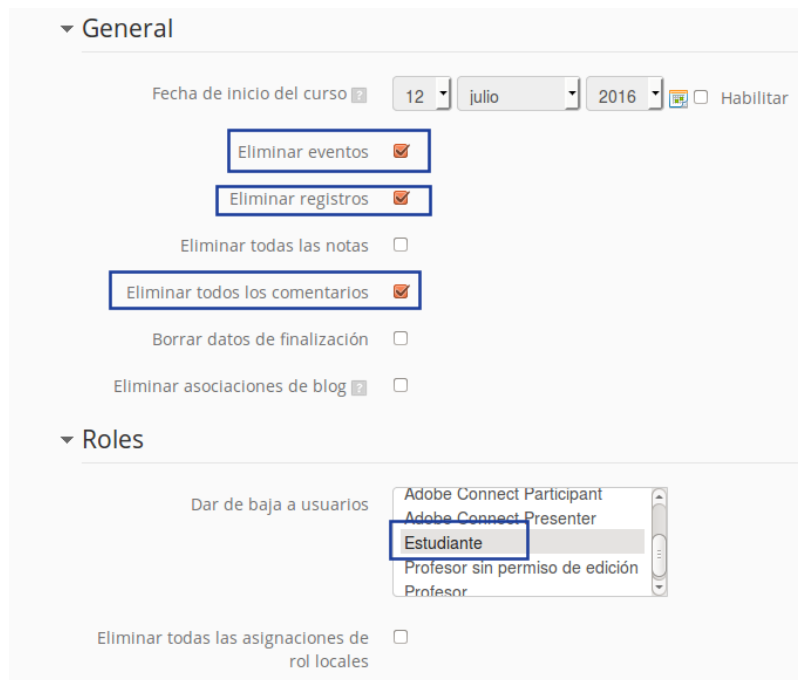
General

Fecha de inicio del curso 12 julio 2016 Habilitar

Eliminar eventos

Eliminar registros

Eliminar todas las notas

Eliminar todos los comentarios

Borrar datos de finalización

Eliminar asociaciones de blog

Roles

Dar de baja a usuarios
Adobe Connect Participant
Adobe Connect Presenter
Estudiante
Profesor sin permiso de edición
Profesor

Eliminar todas las asignaciones de rol locales